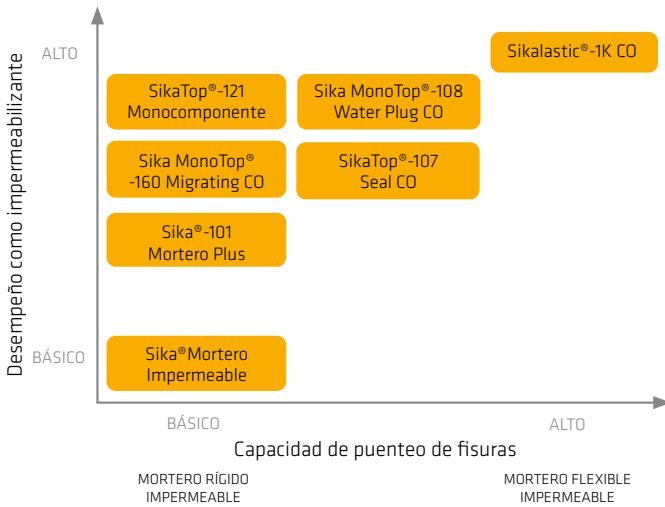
Desempeño como impermeabilizante

ALTO

BÁSICO

Sikalastic®-1K CO

SikaTop®-121 Monocomponente

Sika MonoTop®-108 Water Plug CO

Sika MonoTop® -160 Migrating CO

SikaTop®-107 Seal CO

Sika®-101 Mortero Plus

Sika®Mortero Impermeable

BÁSICO

ALTO

Capacidad de puenteo de fisuras

MORTERO RÍGIDO IMPERMEABLE

MORTERO FLEXIBLE IMPERMEABLE